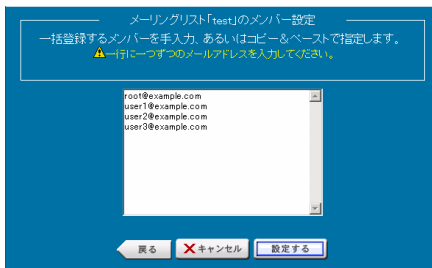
メーリングリスト「test」のメンバー設定

一括登録するメンバーを手入力、あるいはコピー＆ペーストで指定します。
一行に一つずつのメールアドレスを入力してください。

root@example.com
user1@example.com
user2@example.com
user3@example.com

戻る
キャンセル
設定する